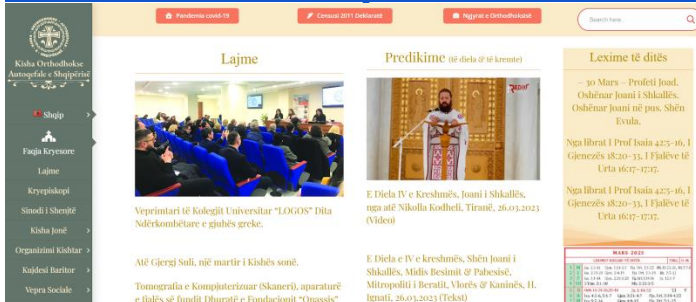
Kisha Orthodhokse Autoqefale e Shqipërisë

Pandemia covid-19

Censusi 2011 Deklaratë

Ngjyrat e Orthodhoksisë

Search here...

Shqip

Faqja Kryesore

Lajme

Kryepiskopi

Sinodi i Shenjtë

Kisha Jonë

Organizimi Kishtar

Kujdesi Baritor

Vepra Sociale

Lajme

Veprimtari të Kolegjit Universitar "LOGOS" Dita Ndërkombëtare e gjuhës greke.

Atë Gjergj Suli, një martir i Kishës sonë.

Tomografia e Kompjuterizuar (Skaneri), aparaturë e fjalës së fundit Dhuratë e Fondacionit "Onassis"

Predikime (të diela & të kremte)

E Diela IV e Kreshmës, Joani i Shkallës, nga atë Nikolla Kodheli, Tiranë, 26.03.2023 (Video)

E Diela e IV e kreshmës, Shën Joani i Shkallës. Midis Besimit & Pabesisë, Mitropoliti i Beratit, Vlorës & Kaninës, II. Ignati, 26.03.2023 (Tekst)

Leximet e ditës

– 30 Mars – Profeti Joad. Oshënar Joani i Shkallës. Oshënar Joani në pus. Shën Evula.

Nga librat I Prof Isaia 42:5-16, I Gjenezës 18:20-33, I Fjalëve të Urta 16:17-17:17.

Nga librat I Prof Isaia 42:5-16, I Gjenezës 18:20-33, I Fjalëve të Urta 16:17-17:17.

MARS 2023